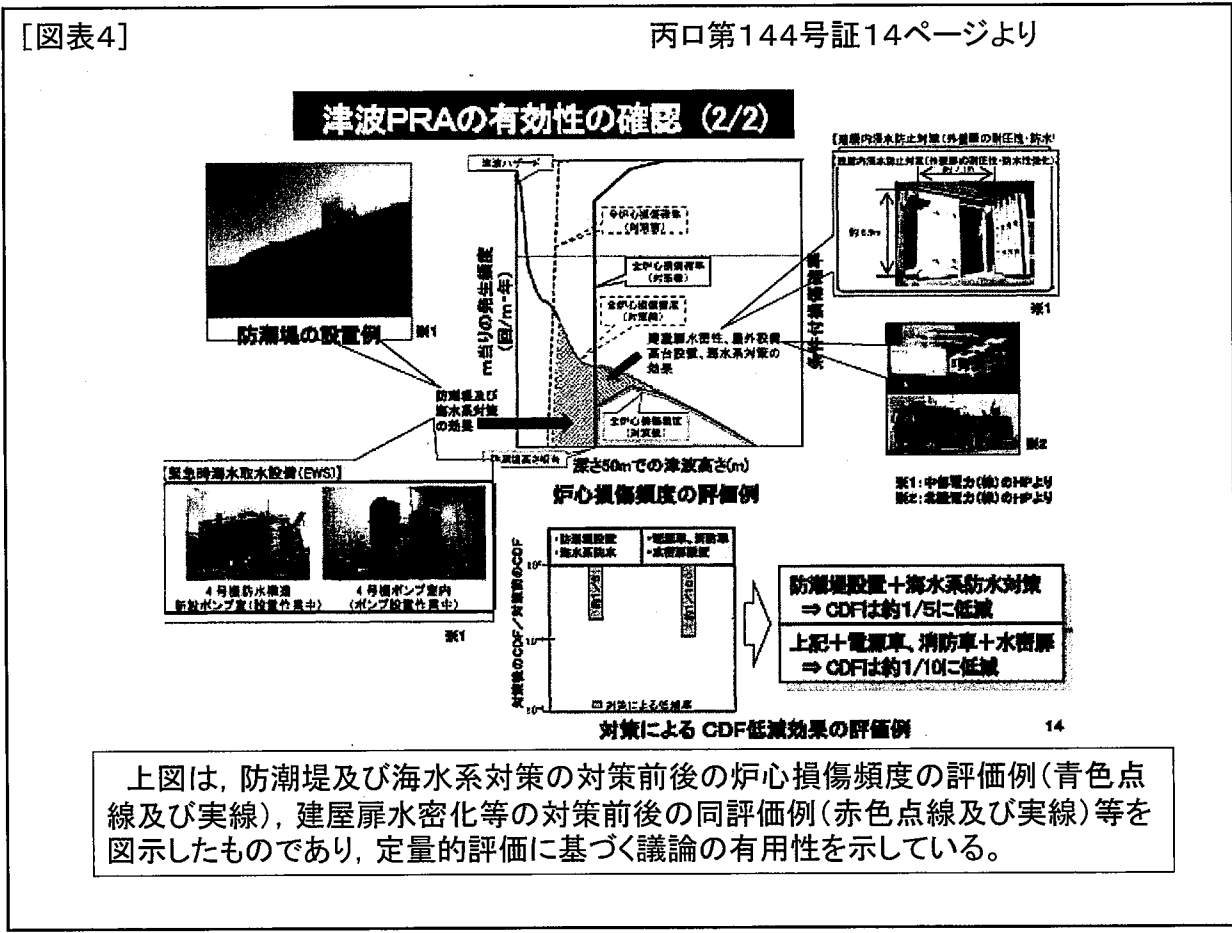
[図表4]

丙ロ第144号証14ページより

津波PRAの有効性の確認 (2/2)

防潮堤の設置例 ※1

津波ハザード

全炉心損傷頻度（対策前）

全炉心損傷頻度（対策後）

全炉心損傷頻度（対策前）

全炉心損傷頻度（対策後）

m当りの発生頻度（回/m・年）

建屋扉水密性、屋外設備高台設置、海水系対策の効果

防潮堤及び海水系対策の効果

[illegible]

深さ50mでの津波高さ(m)

炉心損傷頻度の評価例

【建屋内浸水防止対策（外壁扉の耐圧性・防水性強化）】

約1.1m

約6.9m

※1

※2

※1：中部電力(株)のHPより
※2：北陸電力(株)のHPより

【緊急時海水取水設備（EWS）】

4号機防水構造新設ポンプ室（設置作業中）

4号機ポンプ室内（ポンプ設置作業中）

※1

・防潮堤設置
・海水系防水

・電源車、消防車
・水密扉設置

対策後のCDF／対策前のCDF

対策による低減率

防潮堤設置＋海水系防水対策
⇒ CDFは約1/5に低減

上記＋電源車、消防車＋水密扉
⇒ CDFは約1/10に低減

対策による CDF低減効果の評価例

14

上図は，防潮堤及び海水系対策の対策前後の炉心損傷頻度の評価例（青色点線及び実線），建屋扉水密化等の対策前後の同評価例（赤色点線及び実線）等を図示したものであり，定量的評価に基づく議論の有用性を示している。